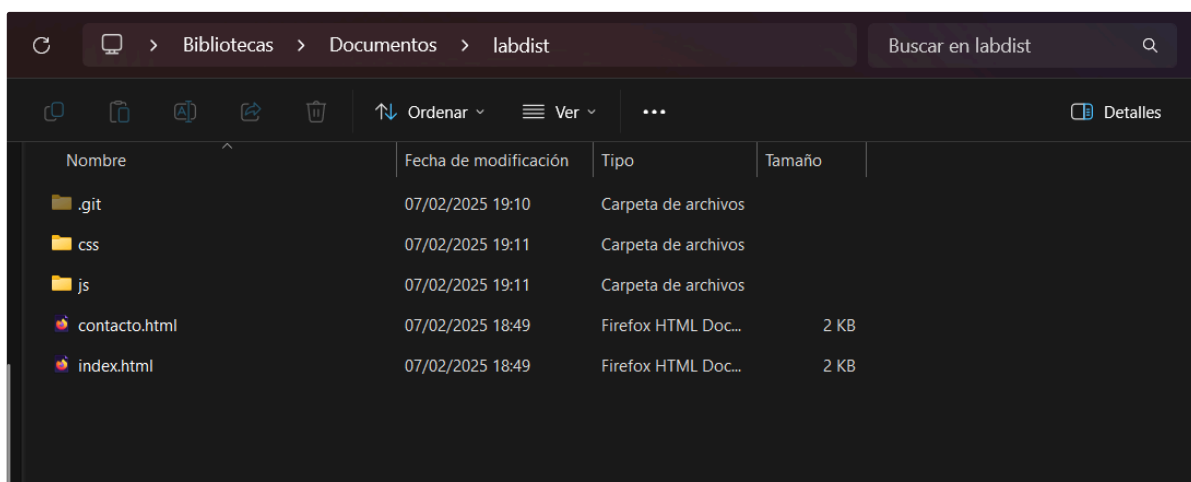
> Bibliotecas > Documentos > labdist

Buscar en labdist

Ordenar
Ver
...
Detalles

| Nombre | Fecha de modificación | Tipo | Tamaño |
|---|---|---|---|
| .git | 07/02/2025 19:10 | Carpeta de archivos | |
| css | 07/02/2025 19:11 | Carpeta de archivos | |
| js | 07/02/2025 19:11 | Carpeta de archivos | |
| contacto.html | 07/02/2025 18:49 | Firefox HTML Doc... | 2 KB |
| index.html | 07/02/2025 18:49 | Firefox HTML Doc... | 2 KB |